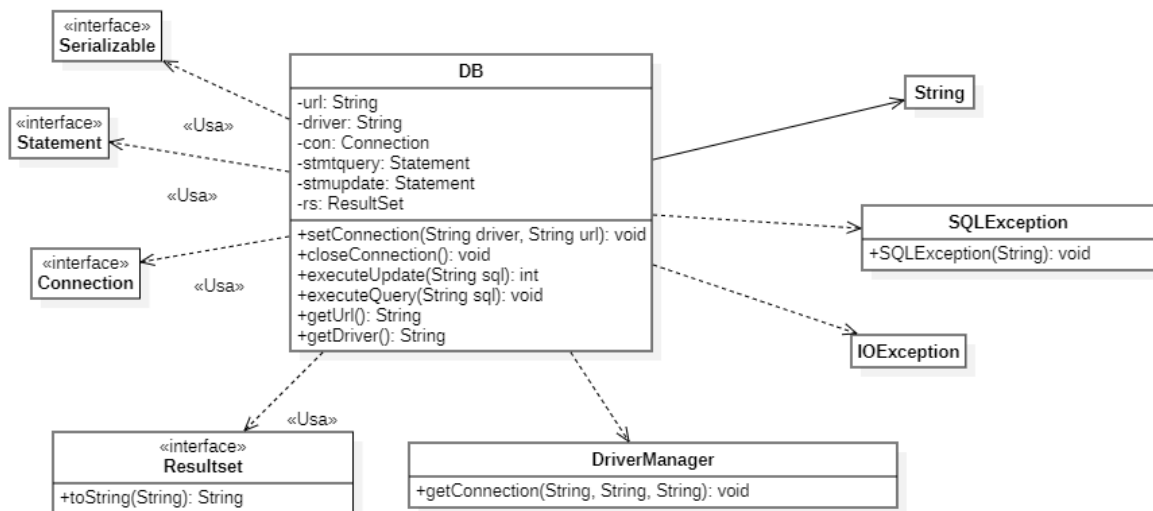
«interface»
Serializable

«interface»
Statement

«Usa»

«Usa»

«interface»
Connection

«Usa»

DB

-url: String
-driver: String
-con: Connection
-stmtquery: Statement
-stmupdate: Statement
-rs: ResultSet

+setConnection(String driver, String url): void
+closeConnection(): void
+executeUpdate(String sql): int
+executeQuery(String sql): void
+getUrl(): String
+getDriver(): String

String

SQLException

+SQLException(String): void

IOException

«Usa»

«interface»
Resultset

+toString(String): String

DriverManager

+getConnection(String, String, String): void